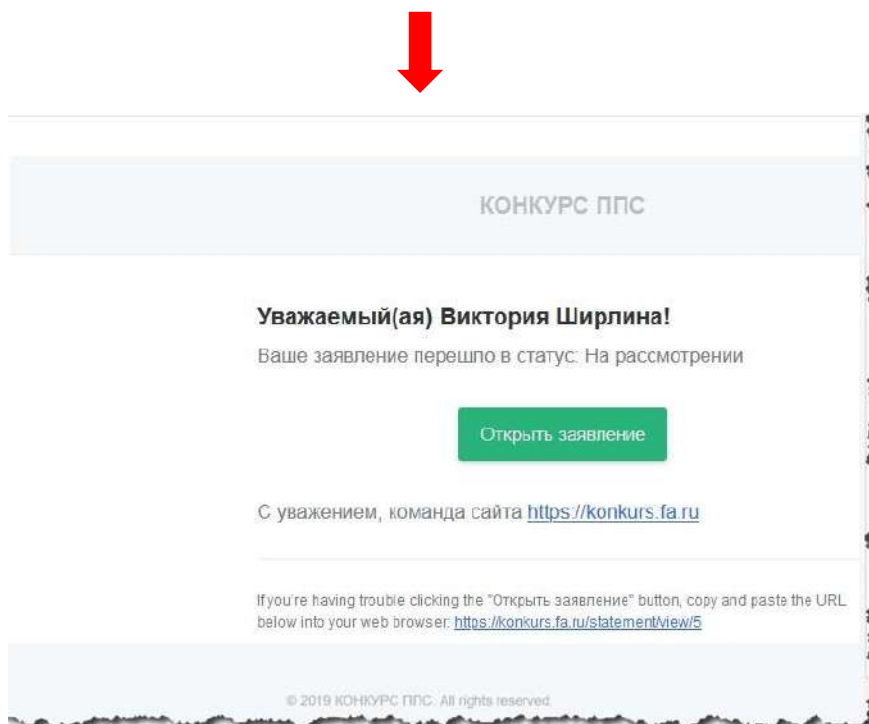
КОНКУРС ППС

Уважаемый(ая) Виктория Ширлина!

Ваше заявление перешло в статус: На рассмотрении

Открыть заявление

С уважением, команда сайта https://konkurs.fa.ru

If you're having trouble clicking the "Открыть заявление" button, copy and paste the URL below into your web browser: https://konkurs.fa.ru/statement/view/5

© 2019 КОНКУРС ППС. All rights reserved.